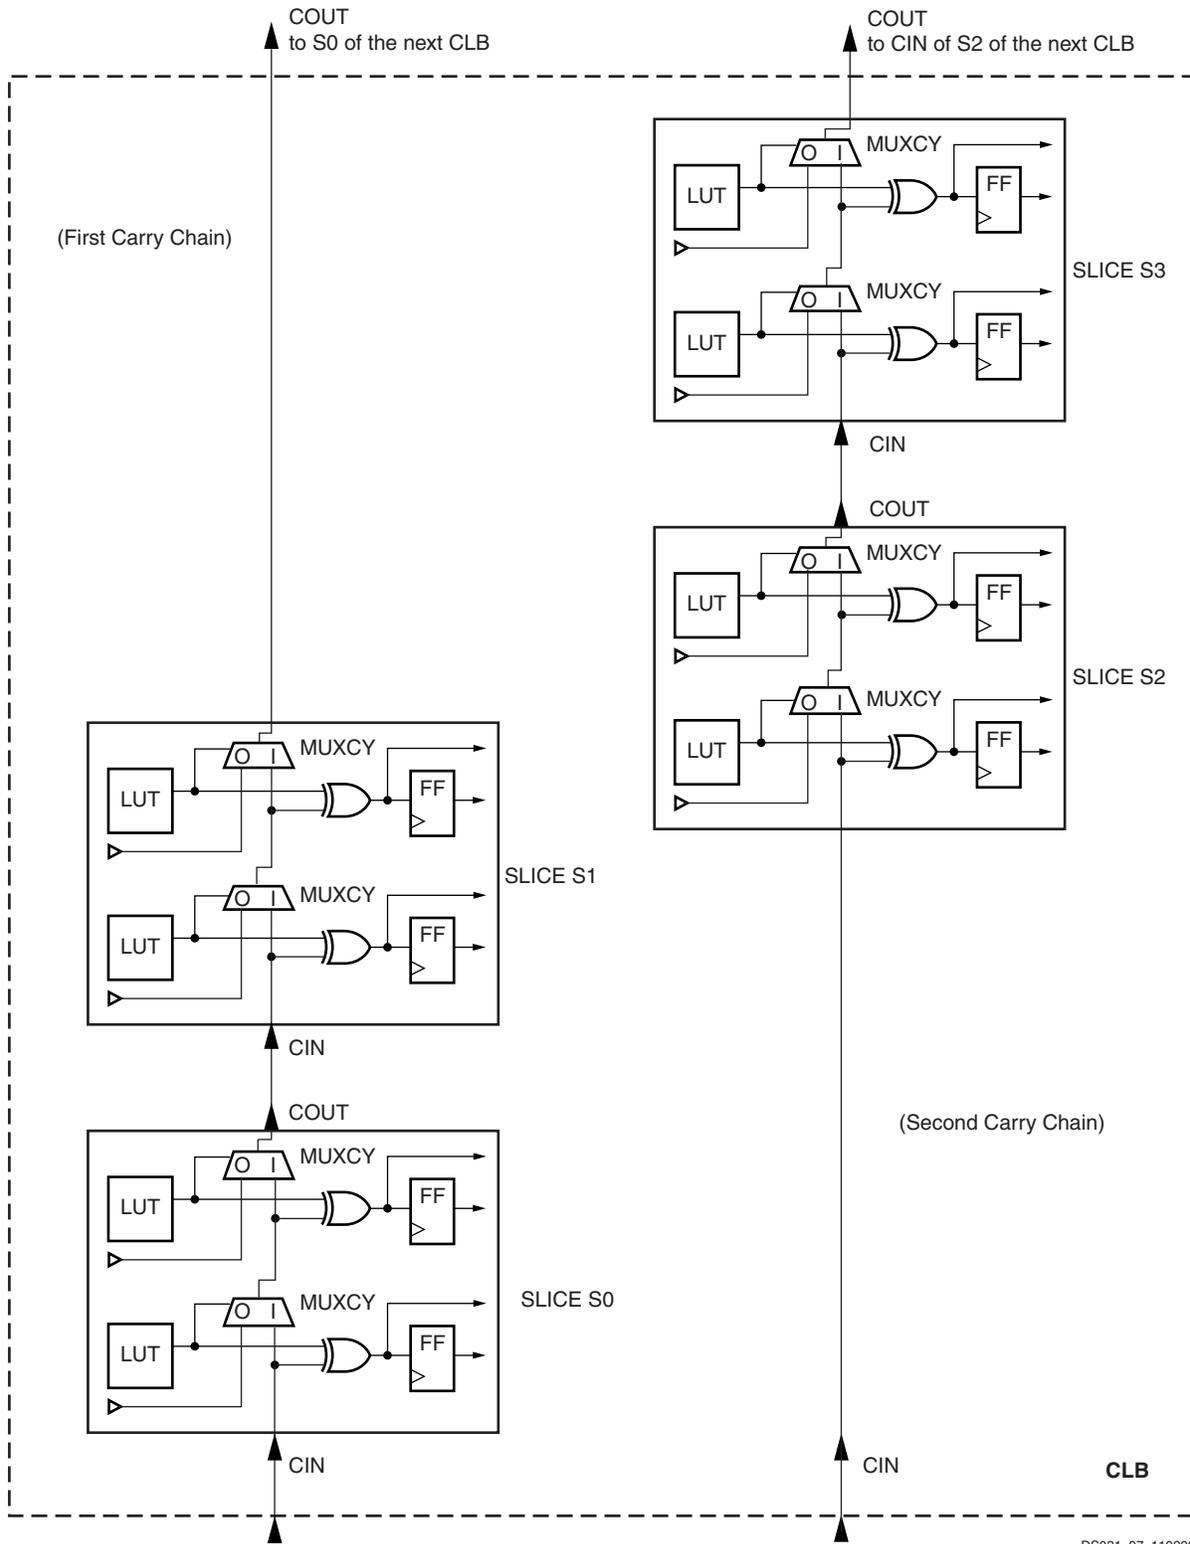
COUT
to S0 of the next CLB

COUT
to CIN of S2 of the next CLB

(First Carry Chain)

MUXCY
O I
LUT
FF

MUXCY
O I
LUT
FF

SLICE S3

CIN

COUT

MUXCY
O I
LUT
FF

MUXCY
O I
LUT
FF

SLICE S2

MUXCY
O I
LUT
FF

MUXCY
O I
LUT
FF

SLICE S1

CIN

COUT

(Second Carry Chain)

MUXCY
O I
LUT
FF

MUXCY
O I
LUT
FF

SLICE S0

CIN

CIN

CLB

DS031_07_1100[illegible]